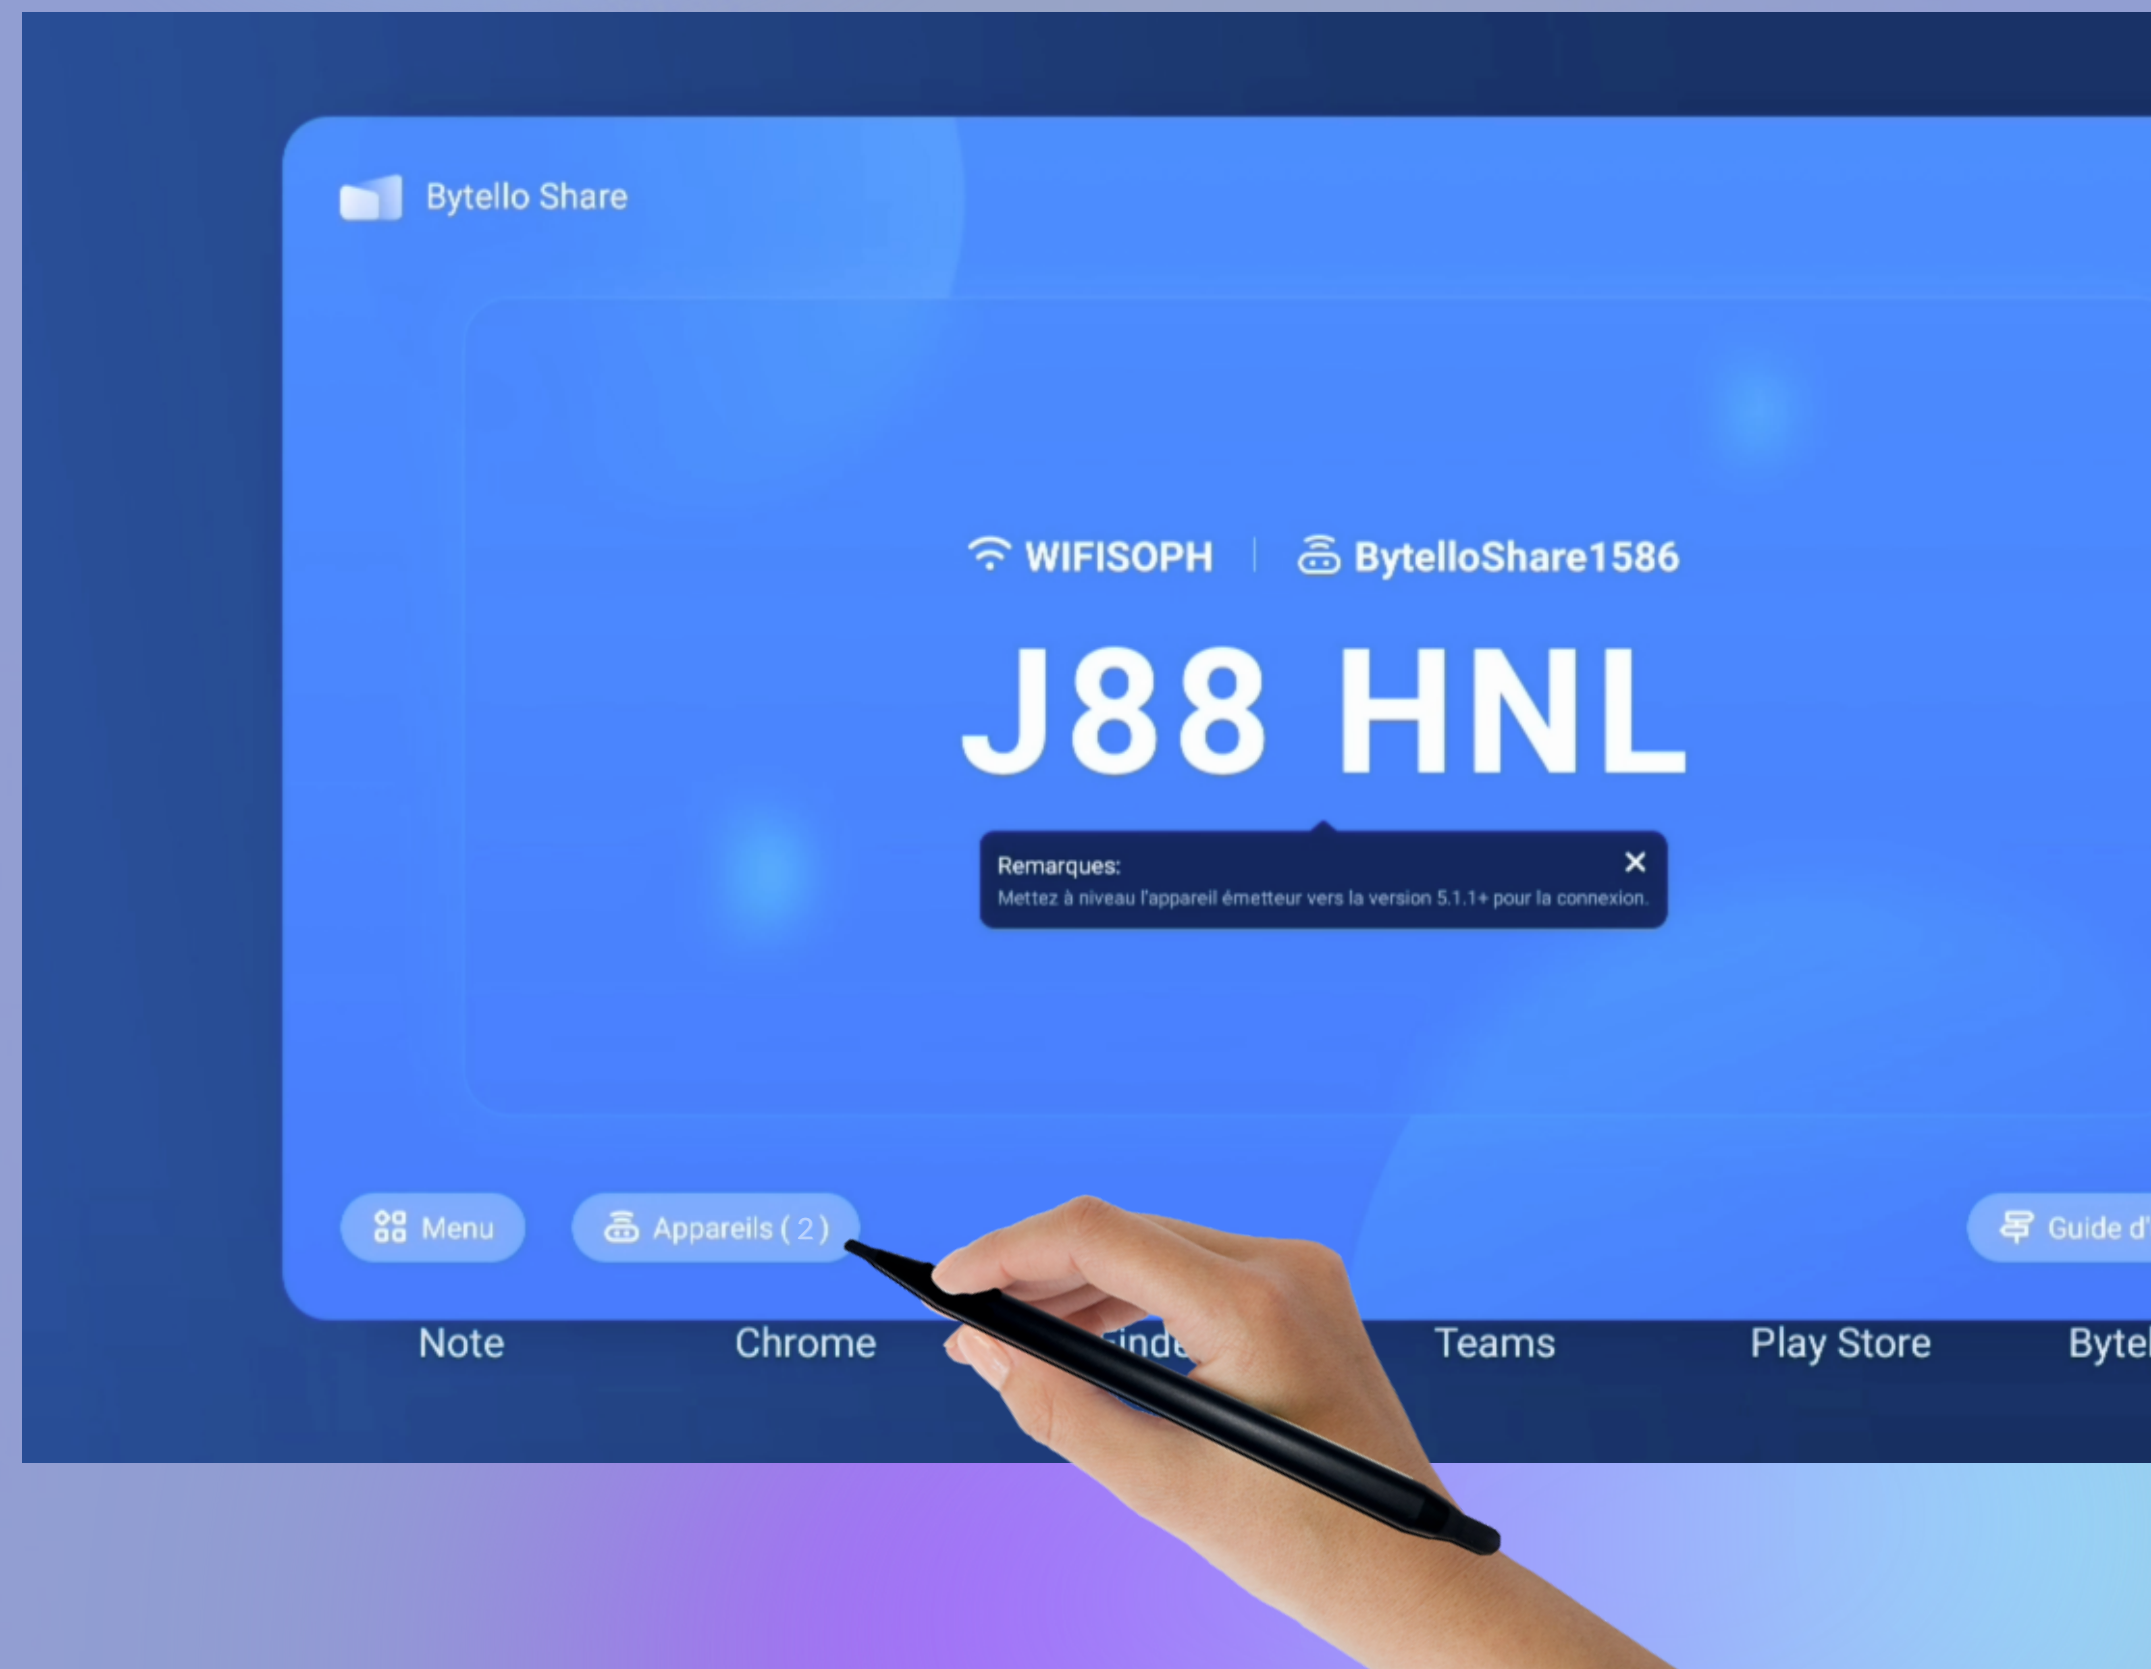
Bytello Share

WIFISOPH | BytelloShare1586

J88 HNL

Remarques:
Mettez à niveau l'appareil émetteur vers la version 5.1.1+ pour la connexion.

Menu Appareils ( 2 ) Guide d'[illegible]

Note Chrome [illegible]inde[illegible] Teams Play Store Bytel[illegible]